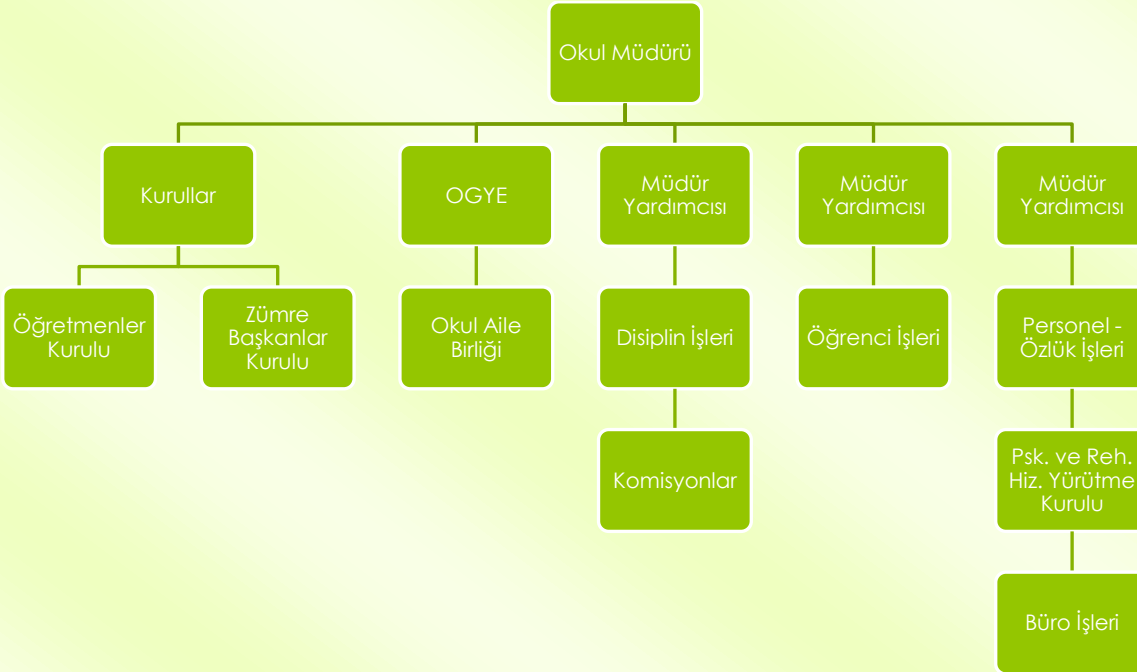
Okul Müdürü

Kurullar

OGYE

Müdür Yardımcısı

Müdür Yardımcısı

Müdür Yardımcısı

Öğretmenler Kurulu

Zümre Başkanlar Kurulu

Okul Aile Birliği

Disiplin İşleri

Öğrenci İşleri

Personel - Özlük İşleri

Komisyonlar

Psk. ve Reh. Hiz. Yürütme Kurulu

Büro İşleri